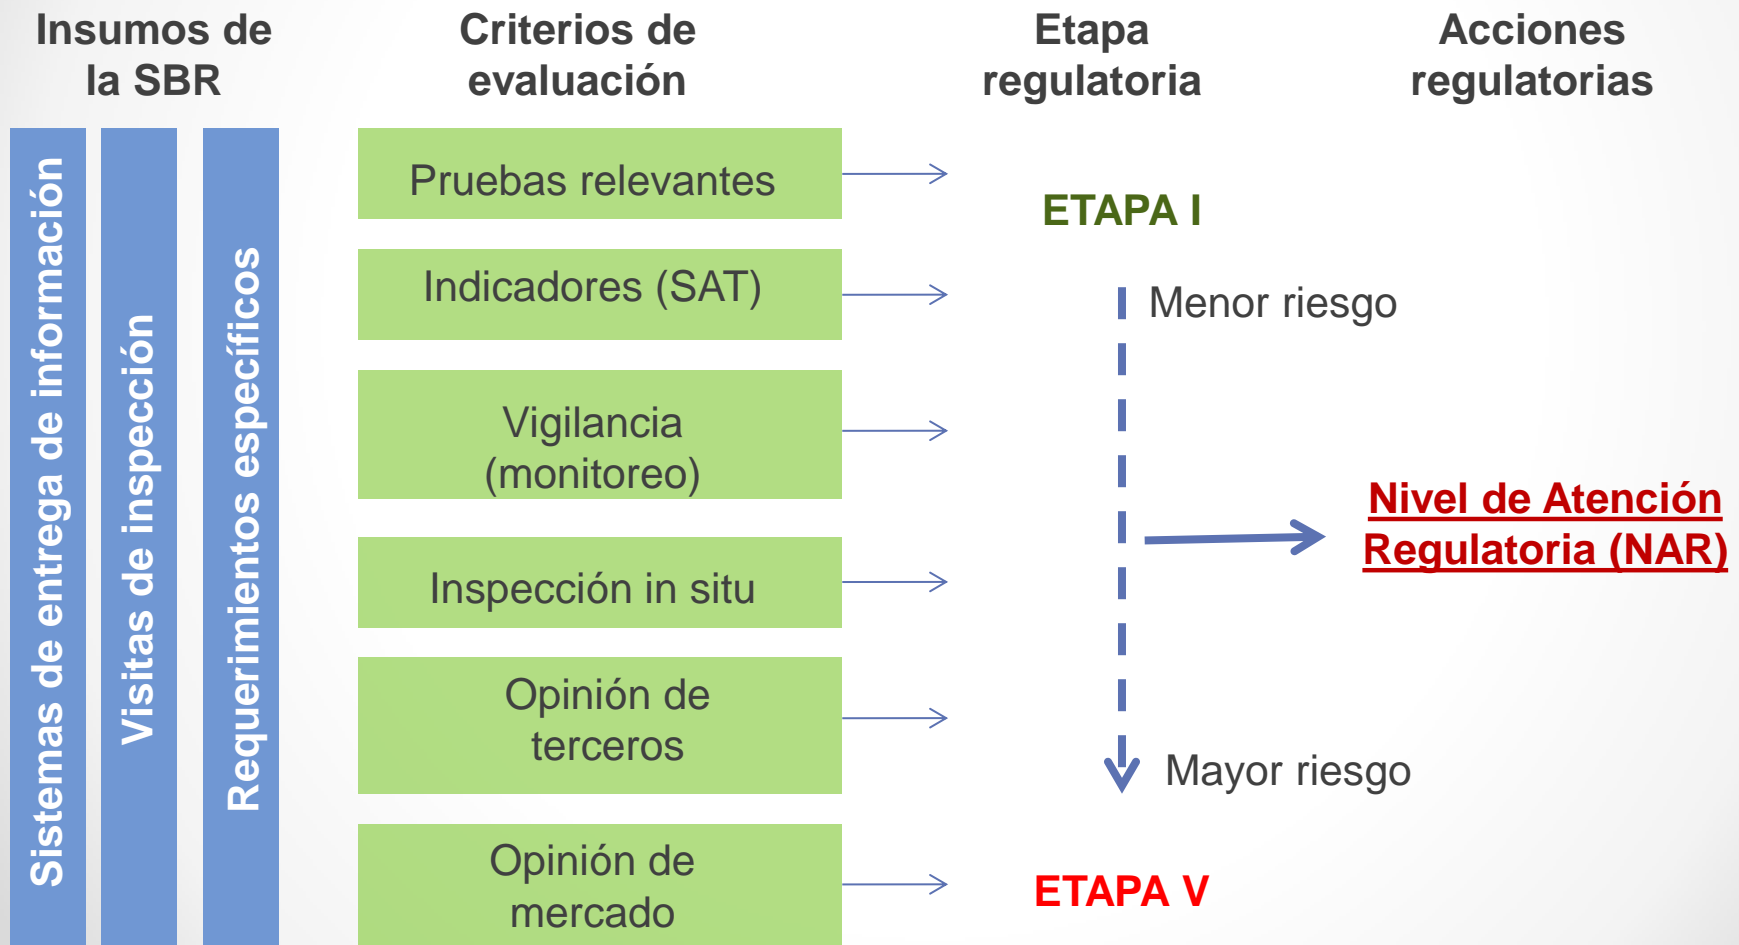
Insumos de la SBR

Criterios de evaluación

Etapa regulatoria

Acciones regulatorias

Sistemas de entrega de información

Visitas de inspección

Requerimientos específicos

Pruebas relevantes

Indicadores (SAT)

Vigilancia (monitoreo)

Inspección in situ

Opinión de terceros

Opinión de mercado

ETAPA I

Menor riesgo

Nivel de Atención Regulatoria (NAR)

Mayor riesgo

ETAPA V